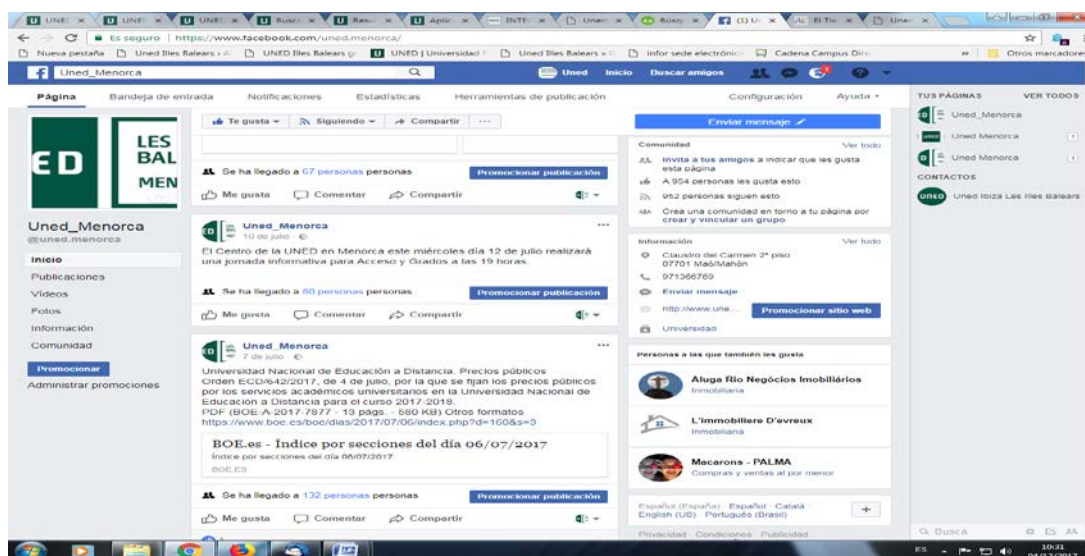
UNE × UNE × UNE × Buso × Resu × Aplic × INTE × Unec × Búsq × (3) U × El Tie × Unec ×

Es seguro | https://www.facebook.com/uned.menorca/

Nueva pestaña | Uned Illes Balears | UNED Illes Balears | UNED | Universidad | Uned Illes Balears | infor sede electrónic | Cadena Campus Dire | Otros marcadores

Uned_Menorca | Uned | Inicio | Buscar amigos

Página | Bandeja de entrada | Notificaciones | Estadísticas | Herramientas de publicación | Configuración | Ayuda

ED | LES BAL MEN

Uned_Menorca
@uned.menorca

Inicio
Publicaciones
Vídeos
Fotos
Información
Comunidad

Promocionar
Administrar promociones

Te gusta | Siguiendo | Compartir | ···

Se ha llegado a 67 personas personas | Promocionar publicación
Me gusta | Comentar | Compartir

Uned_Menorca
10 de julio ·
El Centro de la UNED en Menorca este miércoles día 12 de julio realizará una jornada informativa para Acceso y Grados a las 19 horas.

Se ha llegado a 80 personas personas | Promocionar publicación
Me gusta | Comentar | Compartir

Uned_Menorca
7 de julio ·
Universidad Nacional de Educación a Distancia. Precios públicos
Orden ECD/642/2017, de 4 de julio, por la que se fijan los precios públicos por los servicios académicos universitarios en la Universidad Nacional de Educación a Distancia para el curso 2017-2018.
PDF (BOE-A-2017-7877 - 13 págs. - 580 KB) Otros formatos
https://www.boe.es/boe/dias/2017/07/06/index.php?d=160&s=3

BOE.es - Índice por secciones del día 06/07/2017
Índice por secciones del día 06/07/2017
BOE.ES

Se ha llegado a 132 personas personas | Promocionar publicación
Me gusta | Comentar | Compartir

Enviar mensaje

Comunidad | Ver todo
Invita a tus amigos a indicar que les gusta esta página
A 954 personas les gusta esto
952 personas siguen esto
Crea una comunidad en torno a tu página por crear y vincular un grupo

Información | Ver todo
Claustro del Carmen 2º piso
07701 Maó/Mahón
971366769
Enviar mensaje
http://www.une... | Promocionar sitio web
Universidad

Personas a las que también les gusta
Aluga Rio Negócios Imobiliários
Inmobiliaria
L'immobiliere D'evreux
Inmobiliaria
Macarons - PALMA
Compras y ventas al por menor

Español (España) · Español · Català · English (US) · Português (Brasil)
Privacidad · Condiciones · Publicidad

TUS PÁGINAS | VER TODOS
Uned_Menorca
Uned Menorca
Uned Menorca
CONTACTOS
Uned Ibiza Les Illes Balears

Busca

ES 10:31